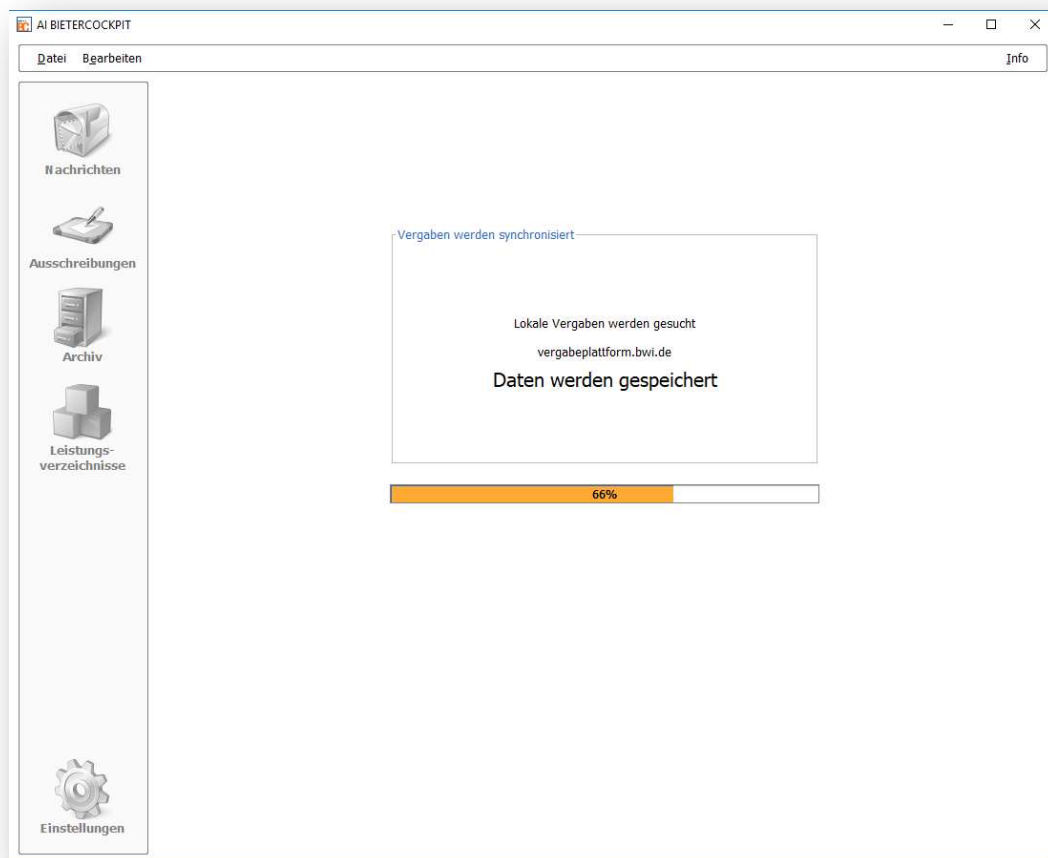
AI BIETERCOCKPIT

Datei Bearbeiten

Info

Nachrichten

Ausschreibungen

Archiv

Leistungsverzeichnisse

Einstellungen

Vergaben werden synchronisiert

Lokale Vergaben werden gesucht

vergabeplattform.bwi.de

Daten werden gespeichert

66%